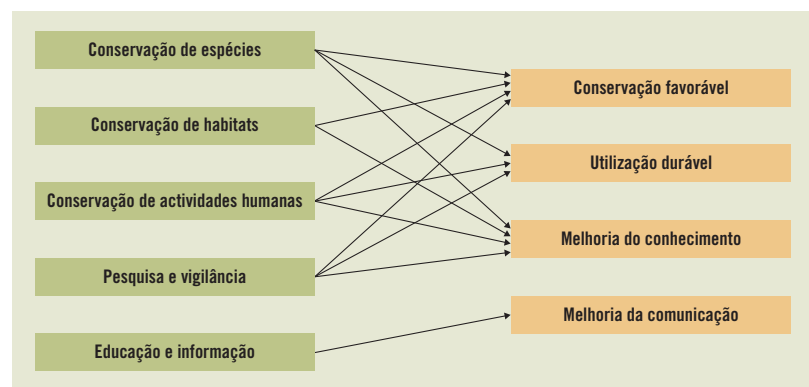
Conservação de espécies

Conservação de habitats

Conservação de actividades humanas

Pesquisa e vigilância

Educação e informação

Conservação favorável

Utilização durável

Melhoria do conhecimento

Melhoria da comunicação